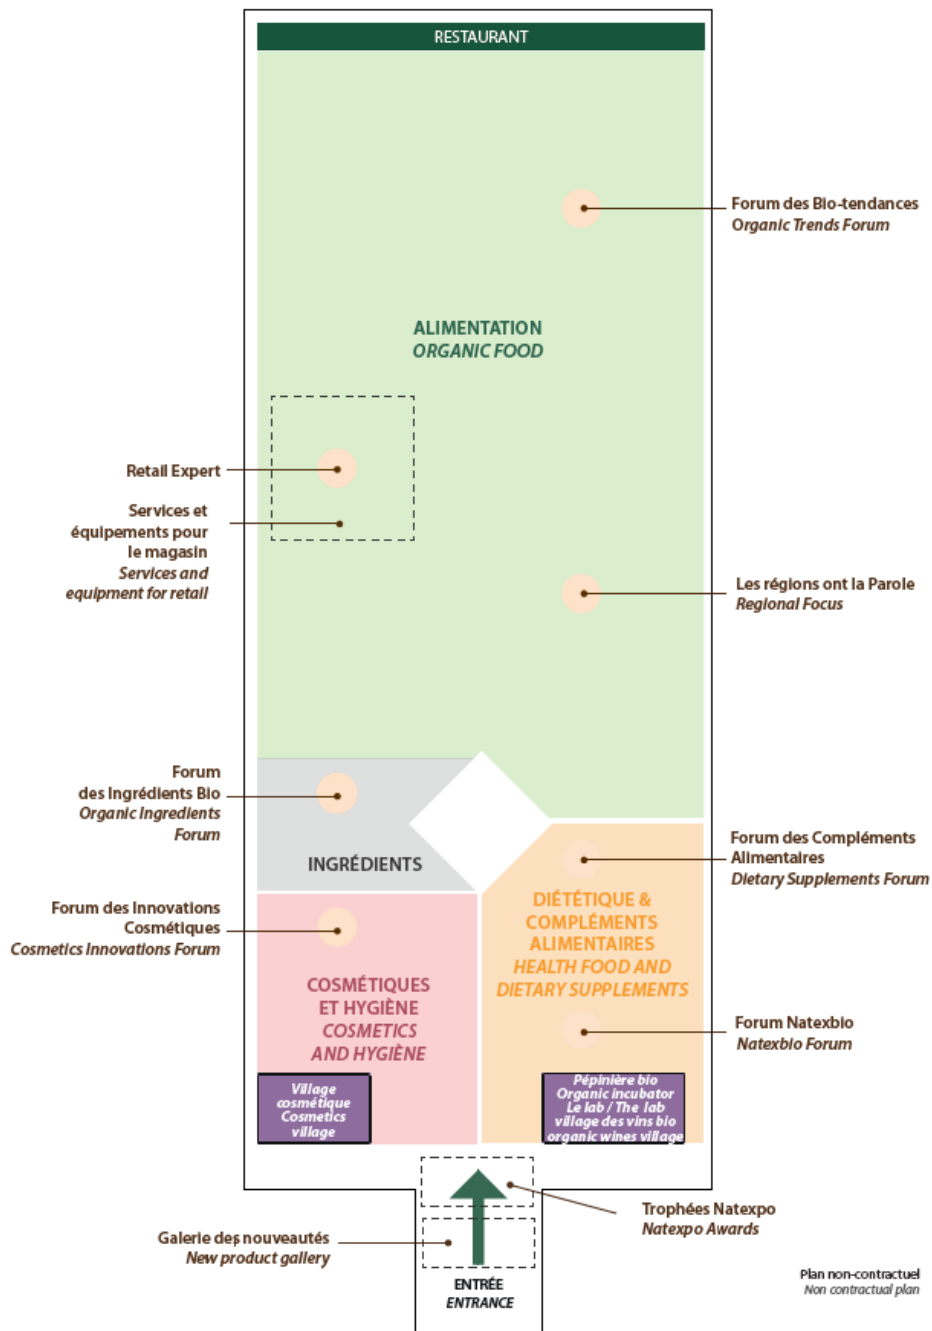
RESTAURANT

Forum des Bio-tendances
Organic Trends Forum

ALIMENTATION
ORGANIC FOOD

Retail Expert

Services et équipements pour le magasin
Services and equipment for retail

Les régions ont la Parole
Regional Focus

Forum des Ingrédients Bio
Organic Ingredients Forum

INGRÉDIENTS

Forum des Compléments Alimentaires
Dietary Supplements Forum

Forum des Innovations Cosmétiques
Cosmetics Innovations Forum

DIÉTÉTIQUE & COMPLÉMENTS ALIMENTAIRES
HEALTH FOOD AND DIETARY SUPPLEMENTS

COSMÉTIQUES ET HYGIÈNE
COSMETICS AND HYGIÈNE

Forum Natexbio
Natexbio Forum

Village cosmétique
Cosmetics village

Pépinière bio
Organic incubator
Le lab / The lab
village des vins bio
organic wines village

Trophées Natexpo
Natexpo Awards

Galerie des nouveautés
New product gallery

ENTRÉE
ENTRANCE

Plan non-contractuel
Non contractual plan